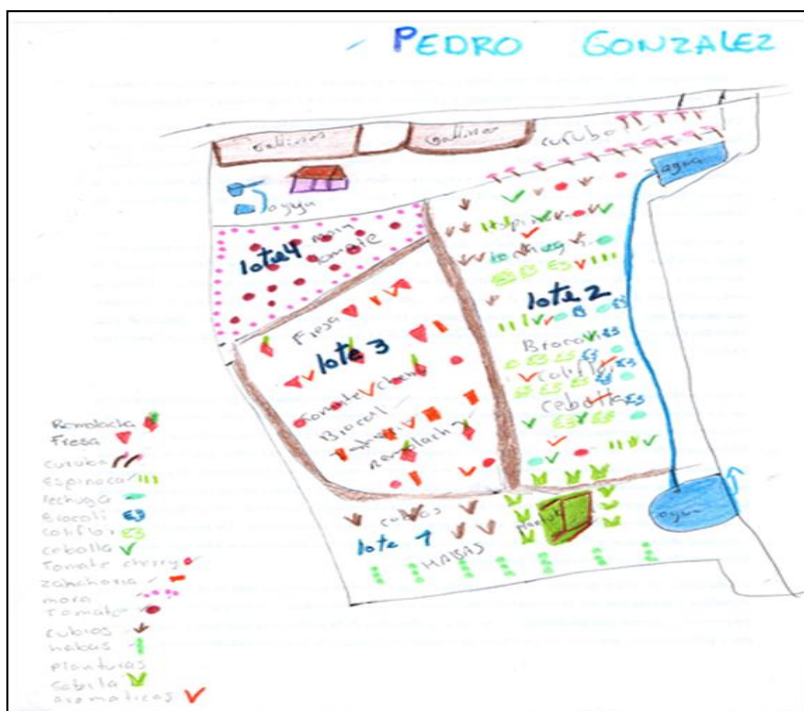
PEDRO GONZALEZ

Gallinas
Gallinas
curuba
agua
agua
lote 4 Mora tomate
Espinaca
lechuga
lote 2
Brocolis
coliflor
cebollas
Fresa
lote 3
Tomate cherry
Brocoli
zanahoria
remolacha
cubios
lote 1
HABAS
agua

Remolacha
Fresa
curuba
Espinaca
lechuga
Brocoli
coliflor
cebolla
Tomate cherry
zanahoria
mora
Tomate
cubios
habas
plantulas
Sabila
Aromaticas